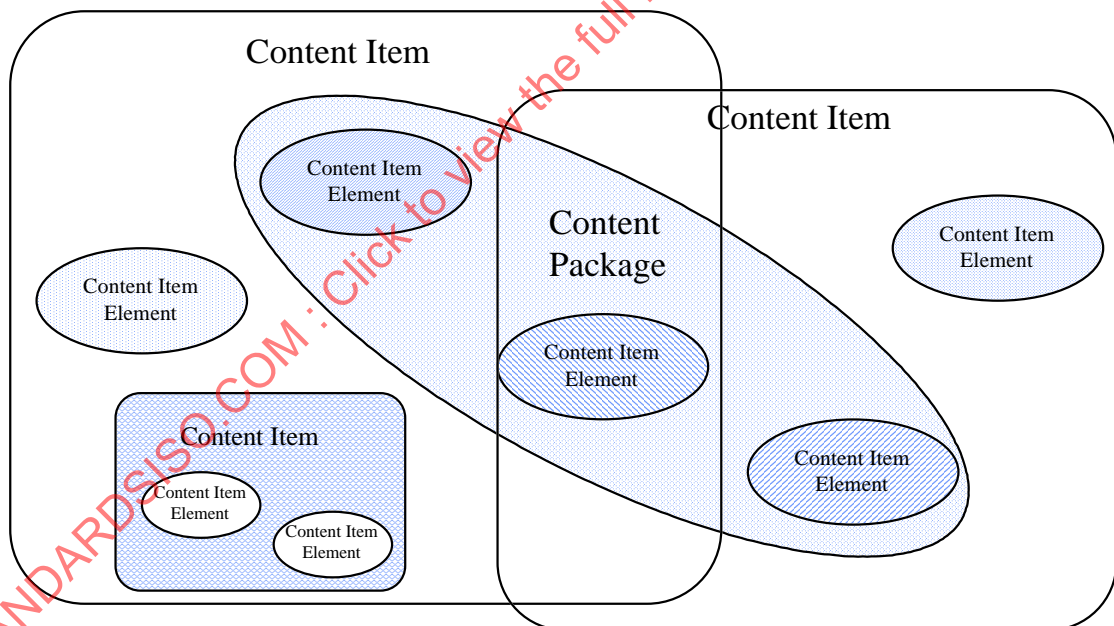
Content Item

Content Item

Content Item Element

Content Package

Content Item Element

Content Item Element

Content Item Element

Content Item

Content Item Element

Content Item Element

Content Item Element

NDARDSISO.COM : Click to view the full